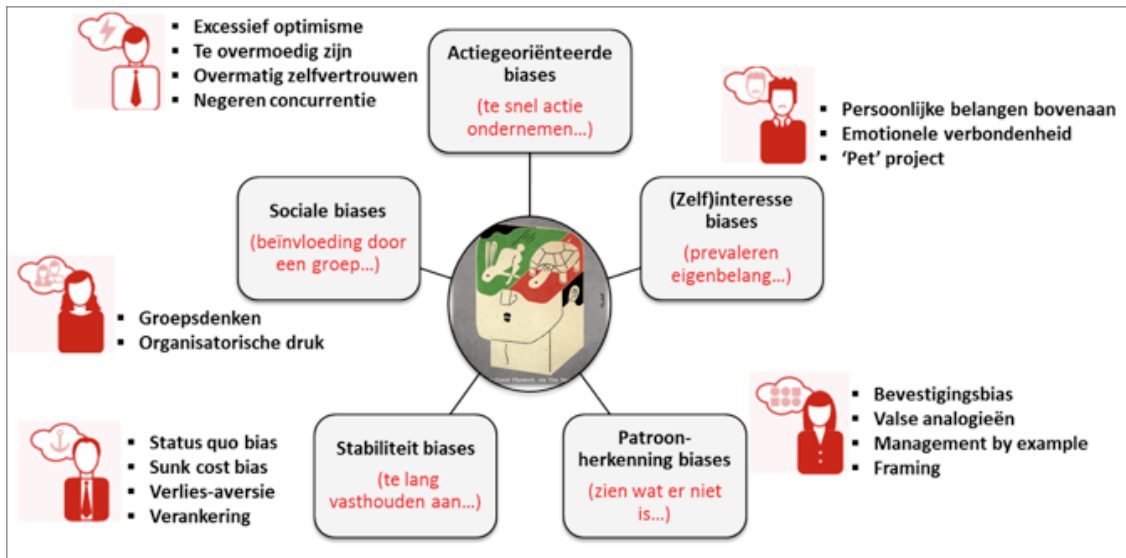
- Excessief optimisme
- Te overmoedig zijn
- Overmatig zelfvertrouwen
- Negeren concurrentie

Actiegeoriënteerde biases
(te snel actie ondernemen…)

- Persoonlijke belangen bovenaan
- Emotionele verbondenheid
- 'Pet' project

Sociale biases
(beïnvloeding door een groep…)

(Zelf)interesse biases
(prevaleren eigenbelang…)

- Groepsdenken
- Organisatorische druk

- Bevestigingsbias
- Valse analogieën
- Management by example
- Framing

- Status quo bias
- Sunk cost bias
- Verlies-aversie
- Verankering

Stabiliteit biases
(te lang vasthouden aan…)

Patroon-herkenning biases
(zien wat er niet is…)